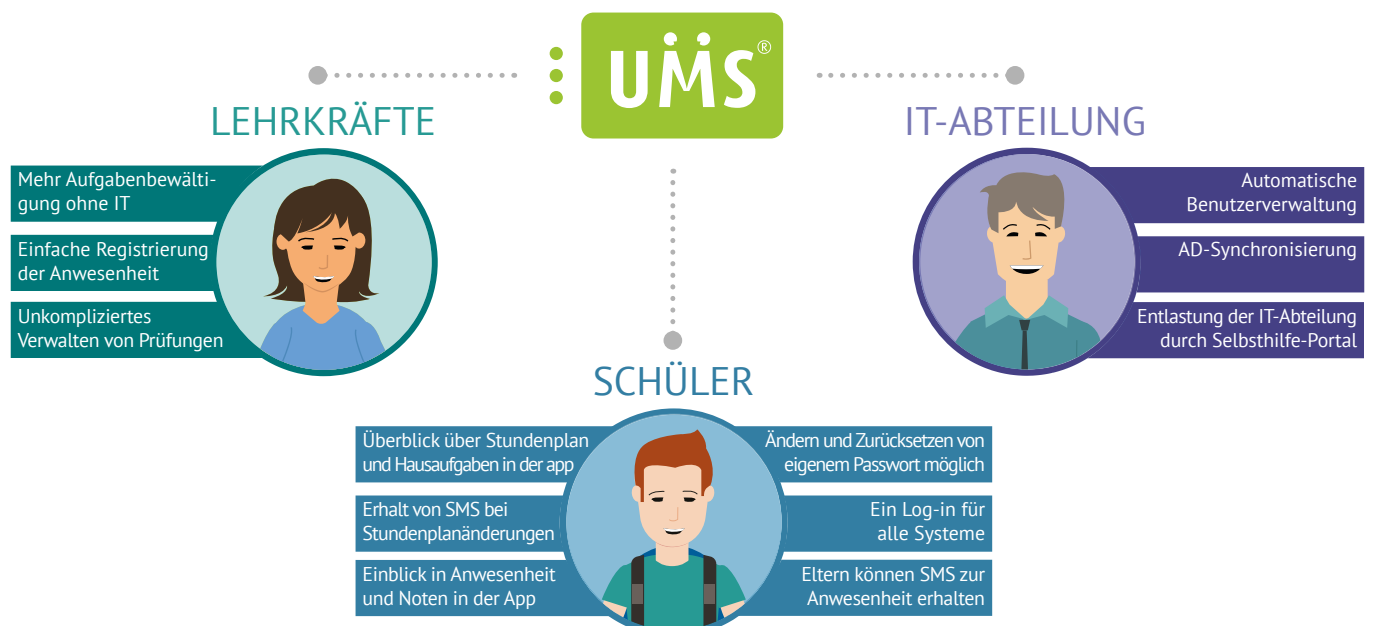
UMS®

LEHRKRÄFTE

Mehr Aufgabenbewältigung ohne IT

Einfache Registrierung der Anwesenheit

Unkompliziertes Verwalten von Prüfungen

IT-ABTEILUNG

Automatische Benutzerverwaltung

AD-Synchronisierung

Entlastung der IT-Abteilung durch Selbsthilfe-Portal

SCHÜLER

Überblick über Stundenplan und Hausaufgaben in der app

Erhalt von SMS bei Stundenplanänderungen

Einblick in Anwesenheit und Noten in der App

Ändern und Zurücksetzen von eigenem Passwort möglich

Ein Log-in für alle Systeme

Eltern können SMS zur Anwesenheit erhalten